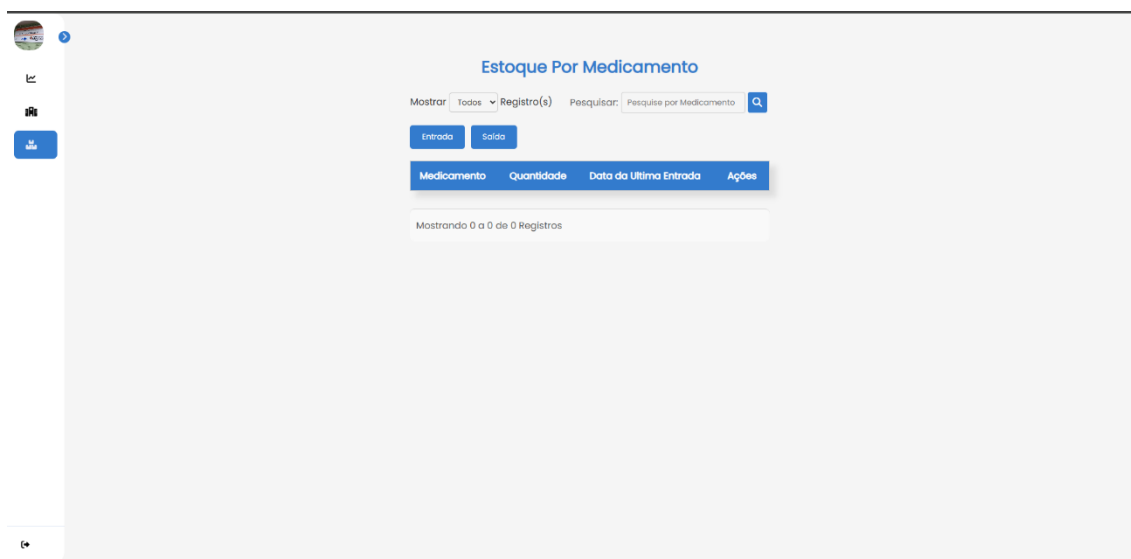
Estoque Por Medicamento

Mostrar Todos Registro(s) Pesquisar: Pesquise por Medicamento

Entrada Saída

| Medicamento | Quantidade | Data da Ultima Entrada | Ações |
|---|---|---|---|

Mostrando 0 a 0 de 0 Registros